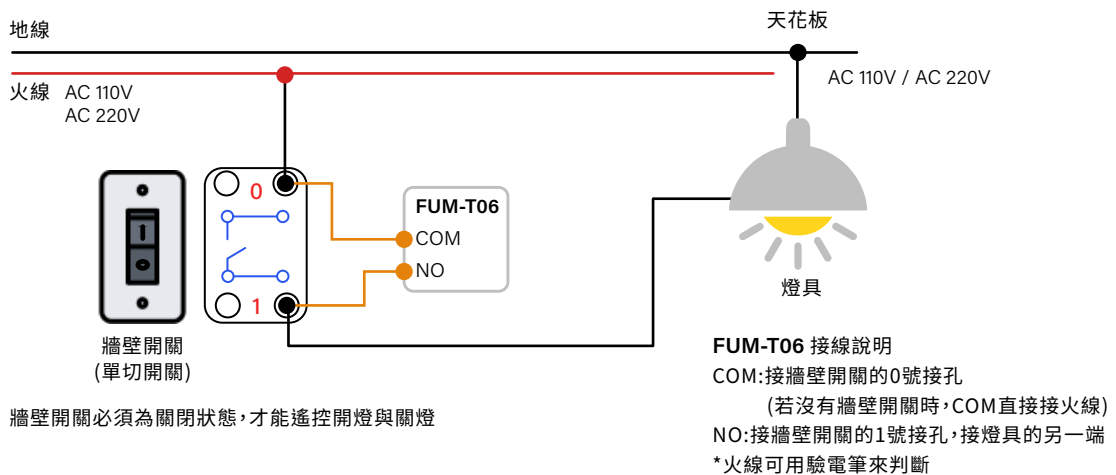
地線

天花板

火線 AC 110V
AC 220V

AC 110V / AC 220V

0

1

FUM-T06

COM

NO

燈具

牆壁開關
(單切開關)

FUM-T06 接線說明
COM:接牆壁開關的0號接孔
(若沒有牆壁開關時,COM直接接火線)
NO:接牆壁開關的1號接孔,接燈具的另一端
*火線可用驗電筆來判斷

牆壁開關必須為關閉狀態,才能遙控開燈與關燈